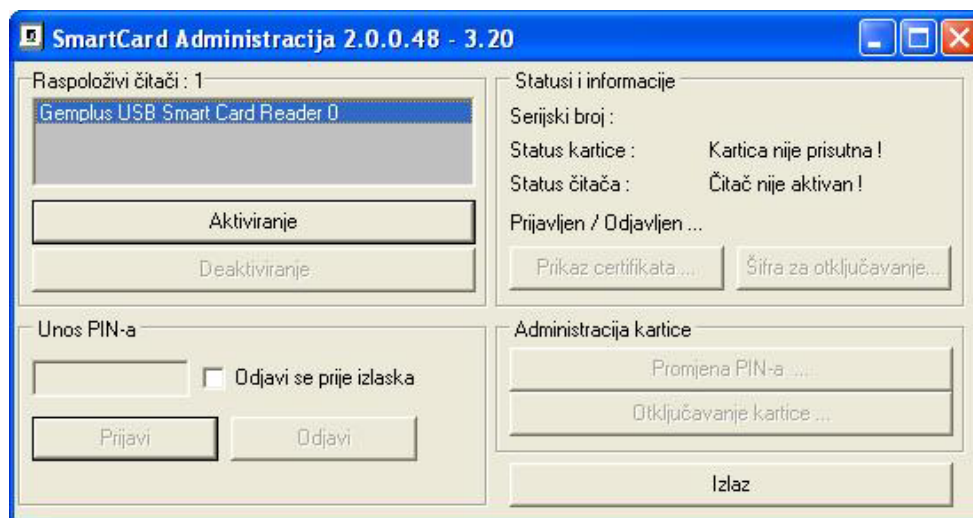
SmartCard Administracija 2.0.0.48 - 3.20

Raspoloživi čitači : 1

Gemplus USB Smart Card Reader 0

Aktiviranje

Deaktiviranje

Statusi i informacije

Serijski broj :

Status kartice : Kartica nije prisutna !

Status čitača : Čitač nije aktivan !

Prijavljen / Odjavljen ...

Prikaz certifikata ...

Šifra za otključavanje...

Unos PIN-a

Odjavi se prije izlaska

Prijavi

Odjavi

Administracija kartice

Promjena PIN-a ...

Otključavanje kartice ...

Izlaz